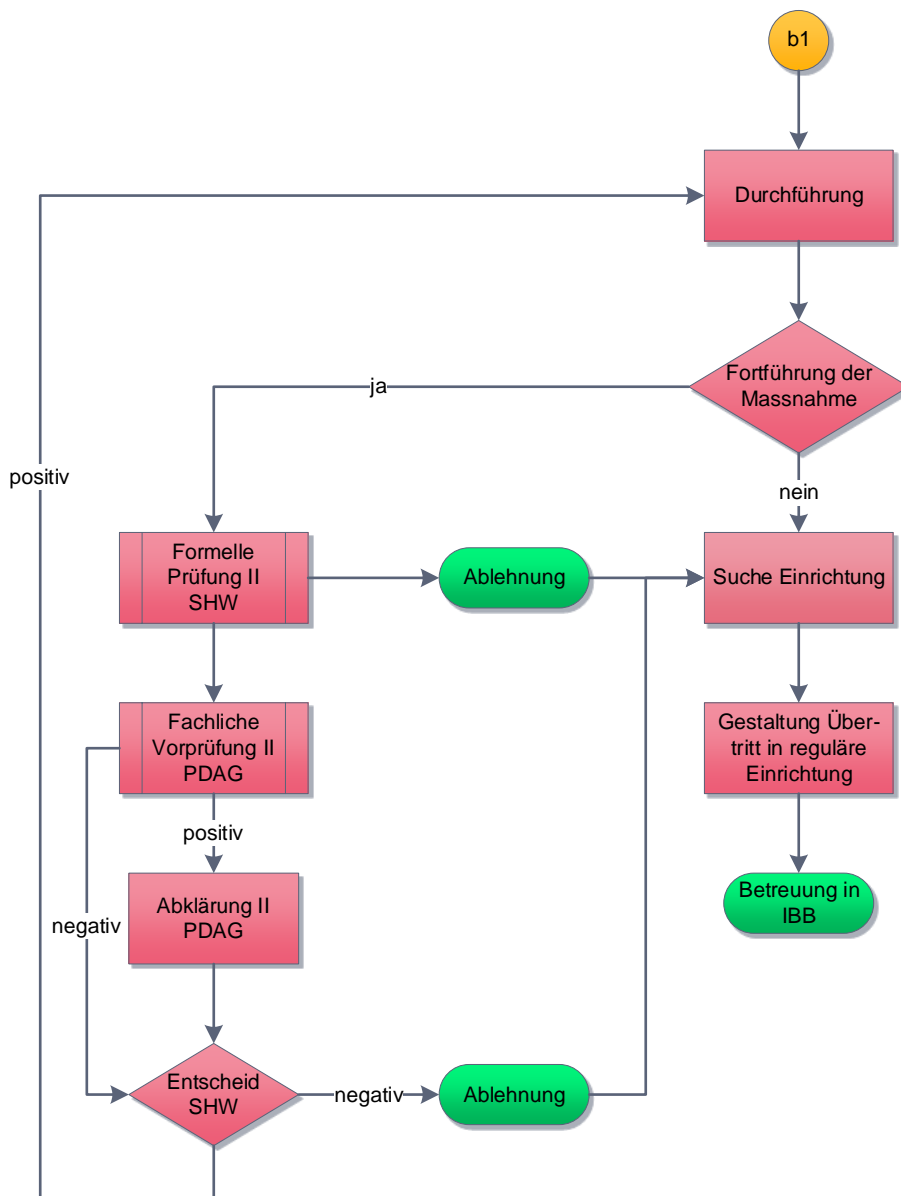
b1

Durchführung

Fortführung der Massnahme

ja

nein

positiv

Formelle Prüfung II SHW

Ablehnung

Suche Einrichtung

Fachliche Vorprüfung II PDAG

Gestaltung Übertritt in reguläre Einrichtung

positiv

Abklärung II PDAG

Betreuung in IBB

negativ

Entscheid SHW

negativ

Ablehnung